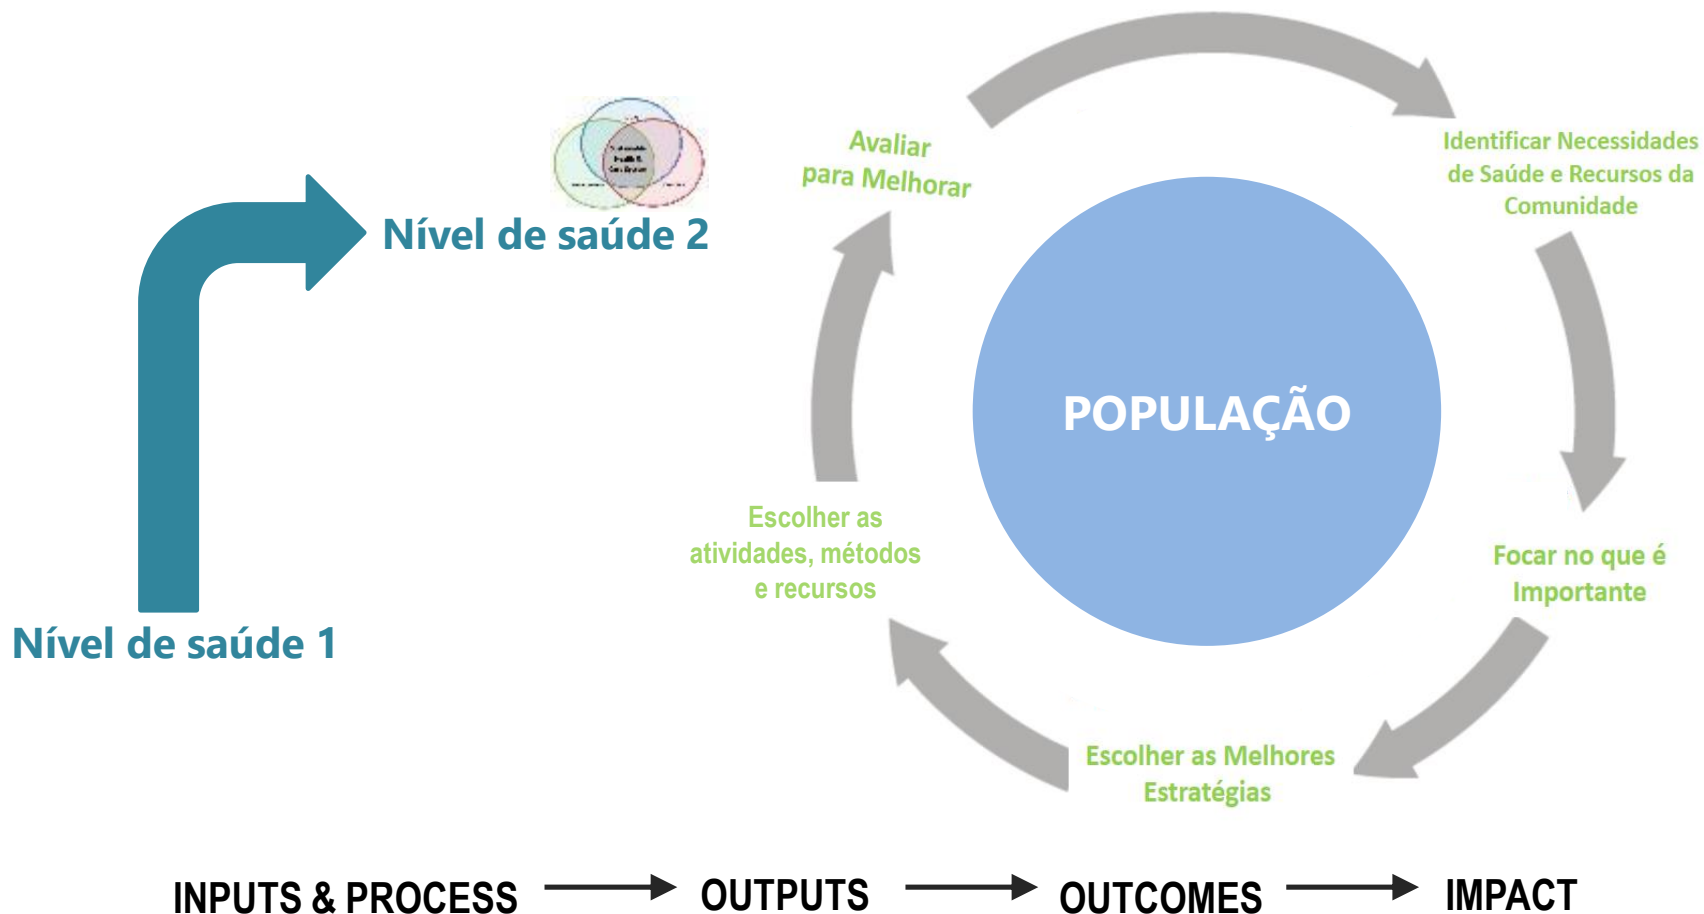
Nível de saúde 2

Nível de saúde 1

Avaliar para Melhorar

Identificar Necessidades de Saúde e Recursos da Comunidade

POPULAÇÃO

Focar no que é Importante

Escolher as Melhores Estratégias

Escolher as atividades, métodos e recursos

INPUTS & PROCESS → OUTPUTS → OUTCOMES → IMPACT